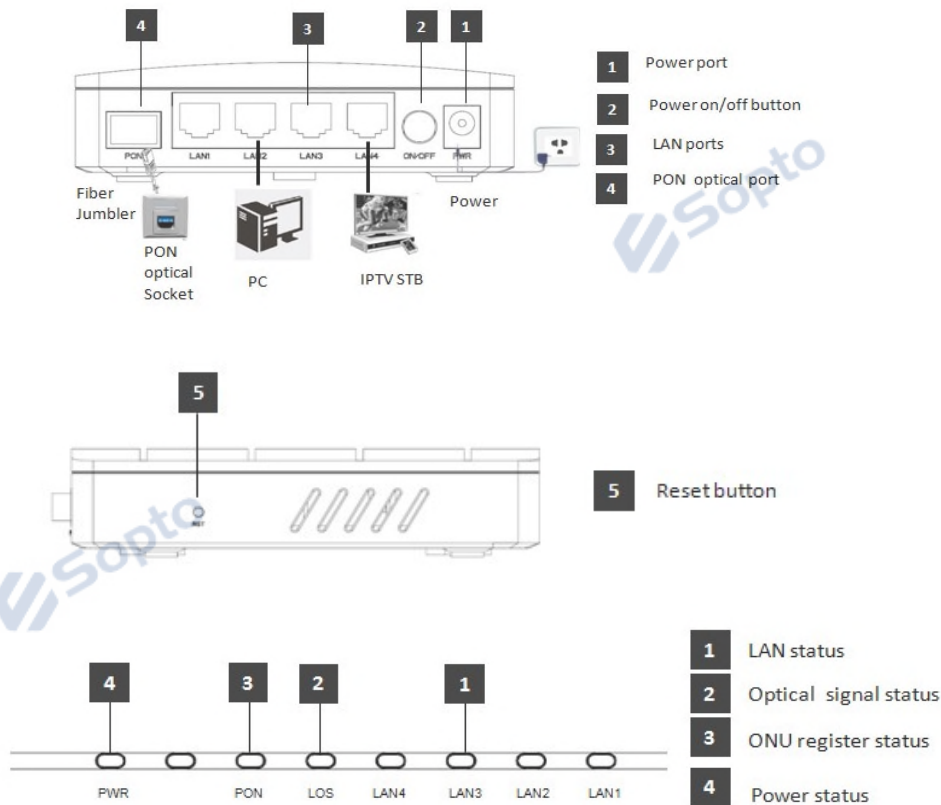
4 3 2 1

PON LAN1 LAN2 LAN3 LAN4 ON-OFF PWR

Fiber Jumbler

PON optical Socket

PC

IPTV STB

Power

1 Power port

2 Power on/off button

3 LAN ports

4 PON optical port

Sopto

5

RST

5 Reset button

Sopto

4 3 2 1

PWR PON LOS LAN4 LAN3 LAN2 LAN1

1 LAN status

2 Optical signal status

3 ONU register status

4 Power status